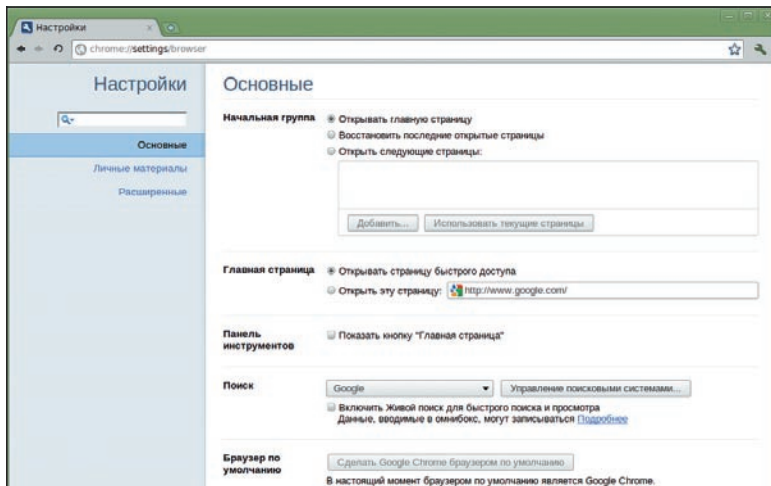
Настройки

chrome://settings/browser

Настройки

Основные

Личные материалы

Расширенные

Основные

Начальная группа

Открывать главную страницу

Восстановить последние открытые страницы

Открыть следующие страницы:

Добавить...

Использовать текущие страницы

Главная страница

Открывать страницу быстрого доступа

Открыть эту страницу: http://www.google.com/

Панель инструментов

Показать кнопку "Главная страница"

Поиск

Google

Управление поисковыми системами...

Включить Живой поиск для быстрого поиска и просмотра

Данные, вводимые в омнибокс, могут записываться Подробнее

Браузер по умолчанию

Сделать Google Chrome браузером по умолчанию

В настоящий момент браузером по умолчанию является Google Chrome.